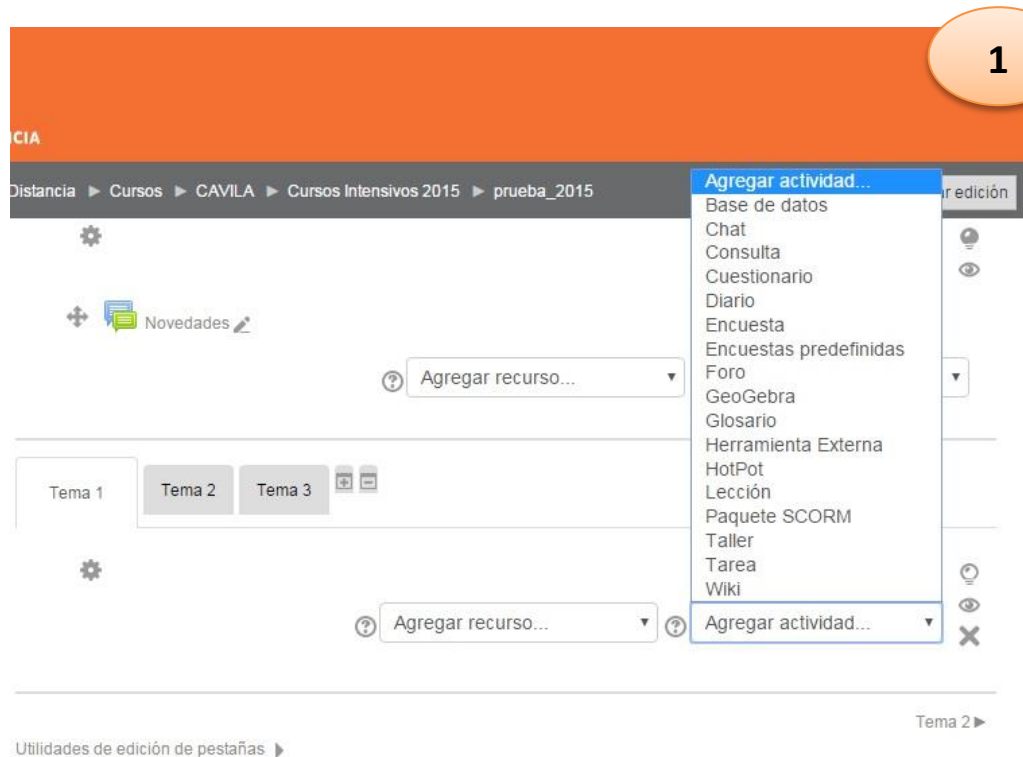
1

ICIA

Distancia ► Cursos ► CAVILA ► Cursos Intensivos 2015 ► prueba_2015

r edición

Agregar actividad...
Base de datos
Chat
Consulta
Cuestionario
Diario
Encuesta
Encuestas predefinidas
Foro
GeoGebra
Glosario
Herramienta Externa
HotPot
Lección
Paquete SCORM
Taller
Tarea
Wiki

Novedades

Agregar recurso...

Tema 1 | Tema 2 | Tema 3

Agregar recurso...

Agregar actividad...

Tema 2 ►

Utilidades de edición de pestañas ►